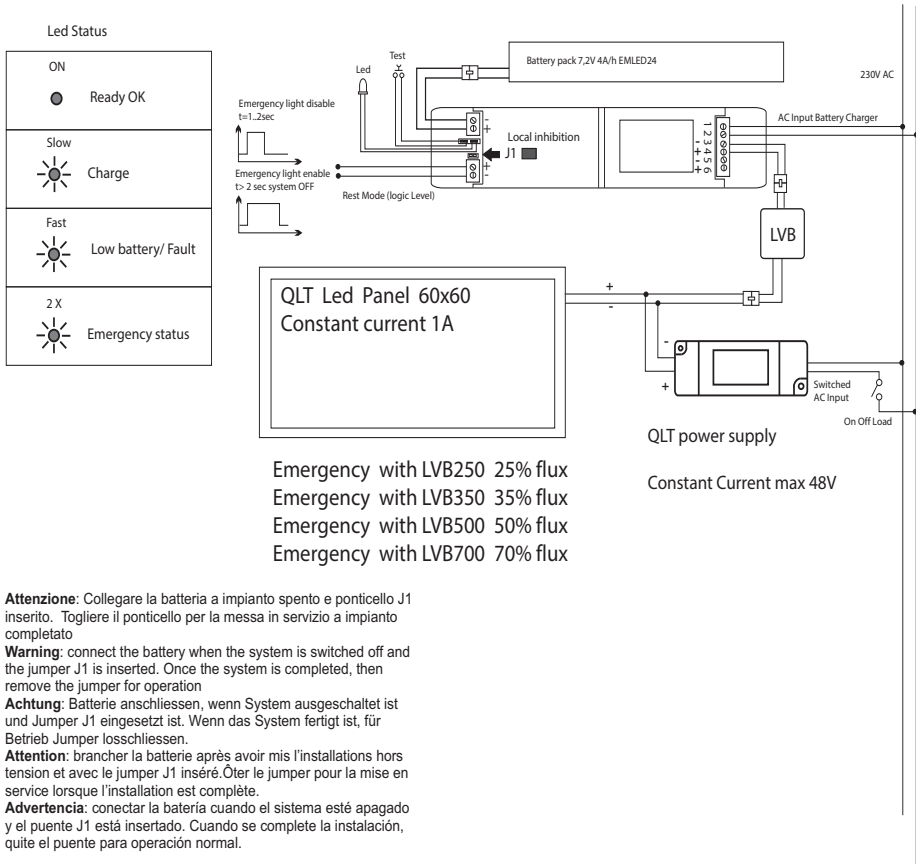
Led Status

ON
Ready OK

Slow
Charge

Fast
Low battery/ Fault

2 X
Emergency status

Test
Led
Battery pack 7,2V 4A/h EMLED24
230V AC

Emergency light disable
t=1..2sec

Local inhibition
J1

AC Input Battery Charger

- +
+ -

1 2 3 4 5 6
- + - +

Emergency light enable
t> 2 sec system OFF

Rest Mode (logic Level)

LVB

QLT Led Panel 60x60
Constant current 1A

+
-

-
+

Switched
AC Input

On Off Load

QLT power supply

Constant Current max 48V

Emergency with LVB250 25% flux
Emergency with LVB350 35% flux
Emergency with LVB500 50% flux
Emergency with LVB700 70% flux

**Attenzione**: Collegare la batteria a impianto spento e ponticello J1 inserito. Togliere il ponticello per la messa in servizio a impianto completato
**Warning**: connect the battery when the system is switched off and the jumper J1 is inserted. Once the system is completed, then remove the jumper for operation
**Achtung**: Batterie anschliessen, wenn System ausgeschaltet ist und Jumper J1 eingesetzt ist. Wenn das System fertigt ist, für Betrieb Jumper losschliessen.
**Attention**: brancher la batterie après avoir mis l'installations hors tension et avec le jumper J1 inséré.Ôter le jumper pour la mise en service lorsque l'installation est complète.
**Advertencia**: conectar la batería cuando el sistema esté apagado y el puente J1 está insertado. Cuando se complete la instalación, quite el puente para operación normal.